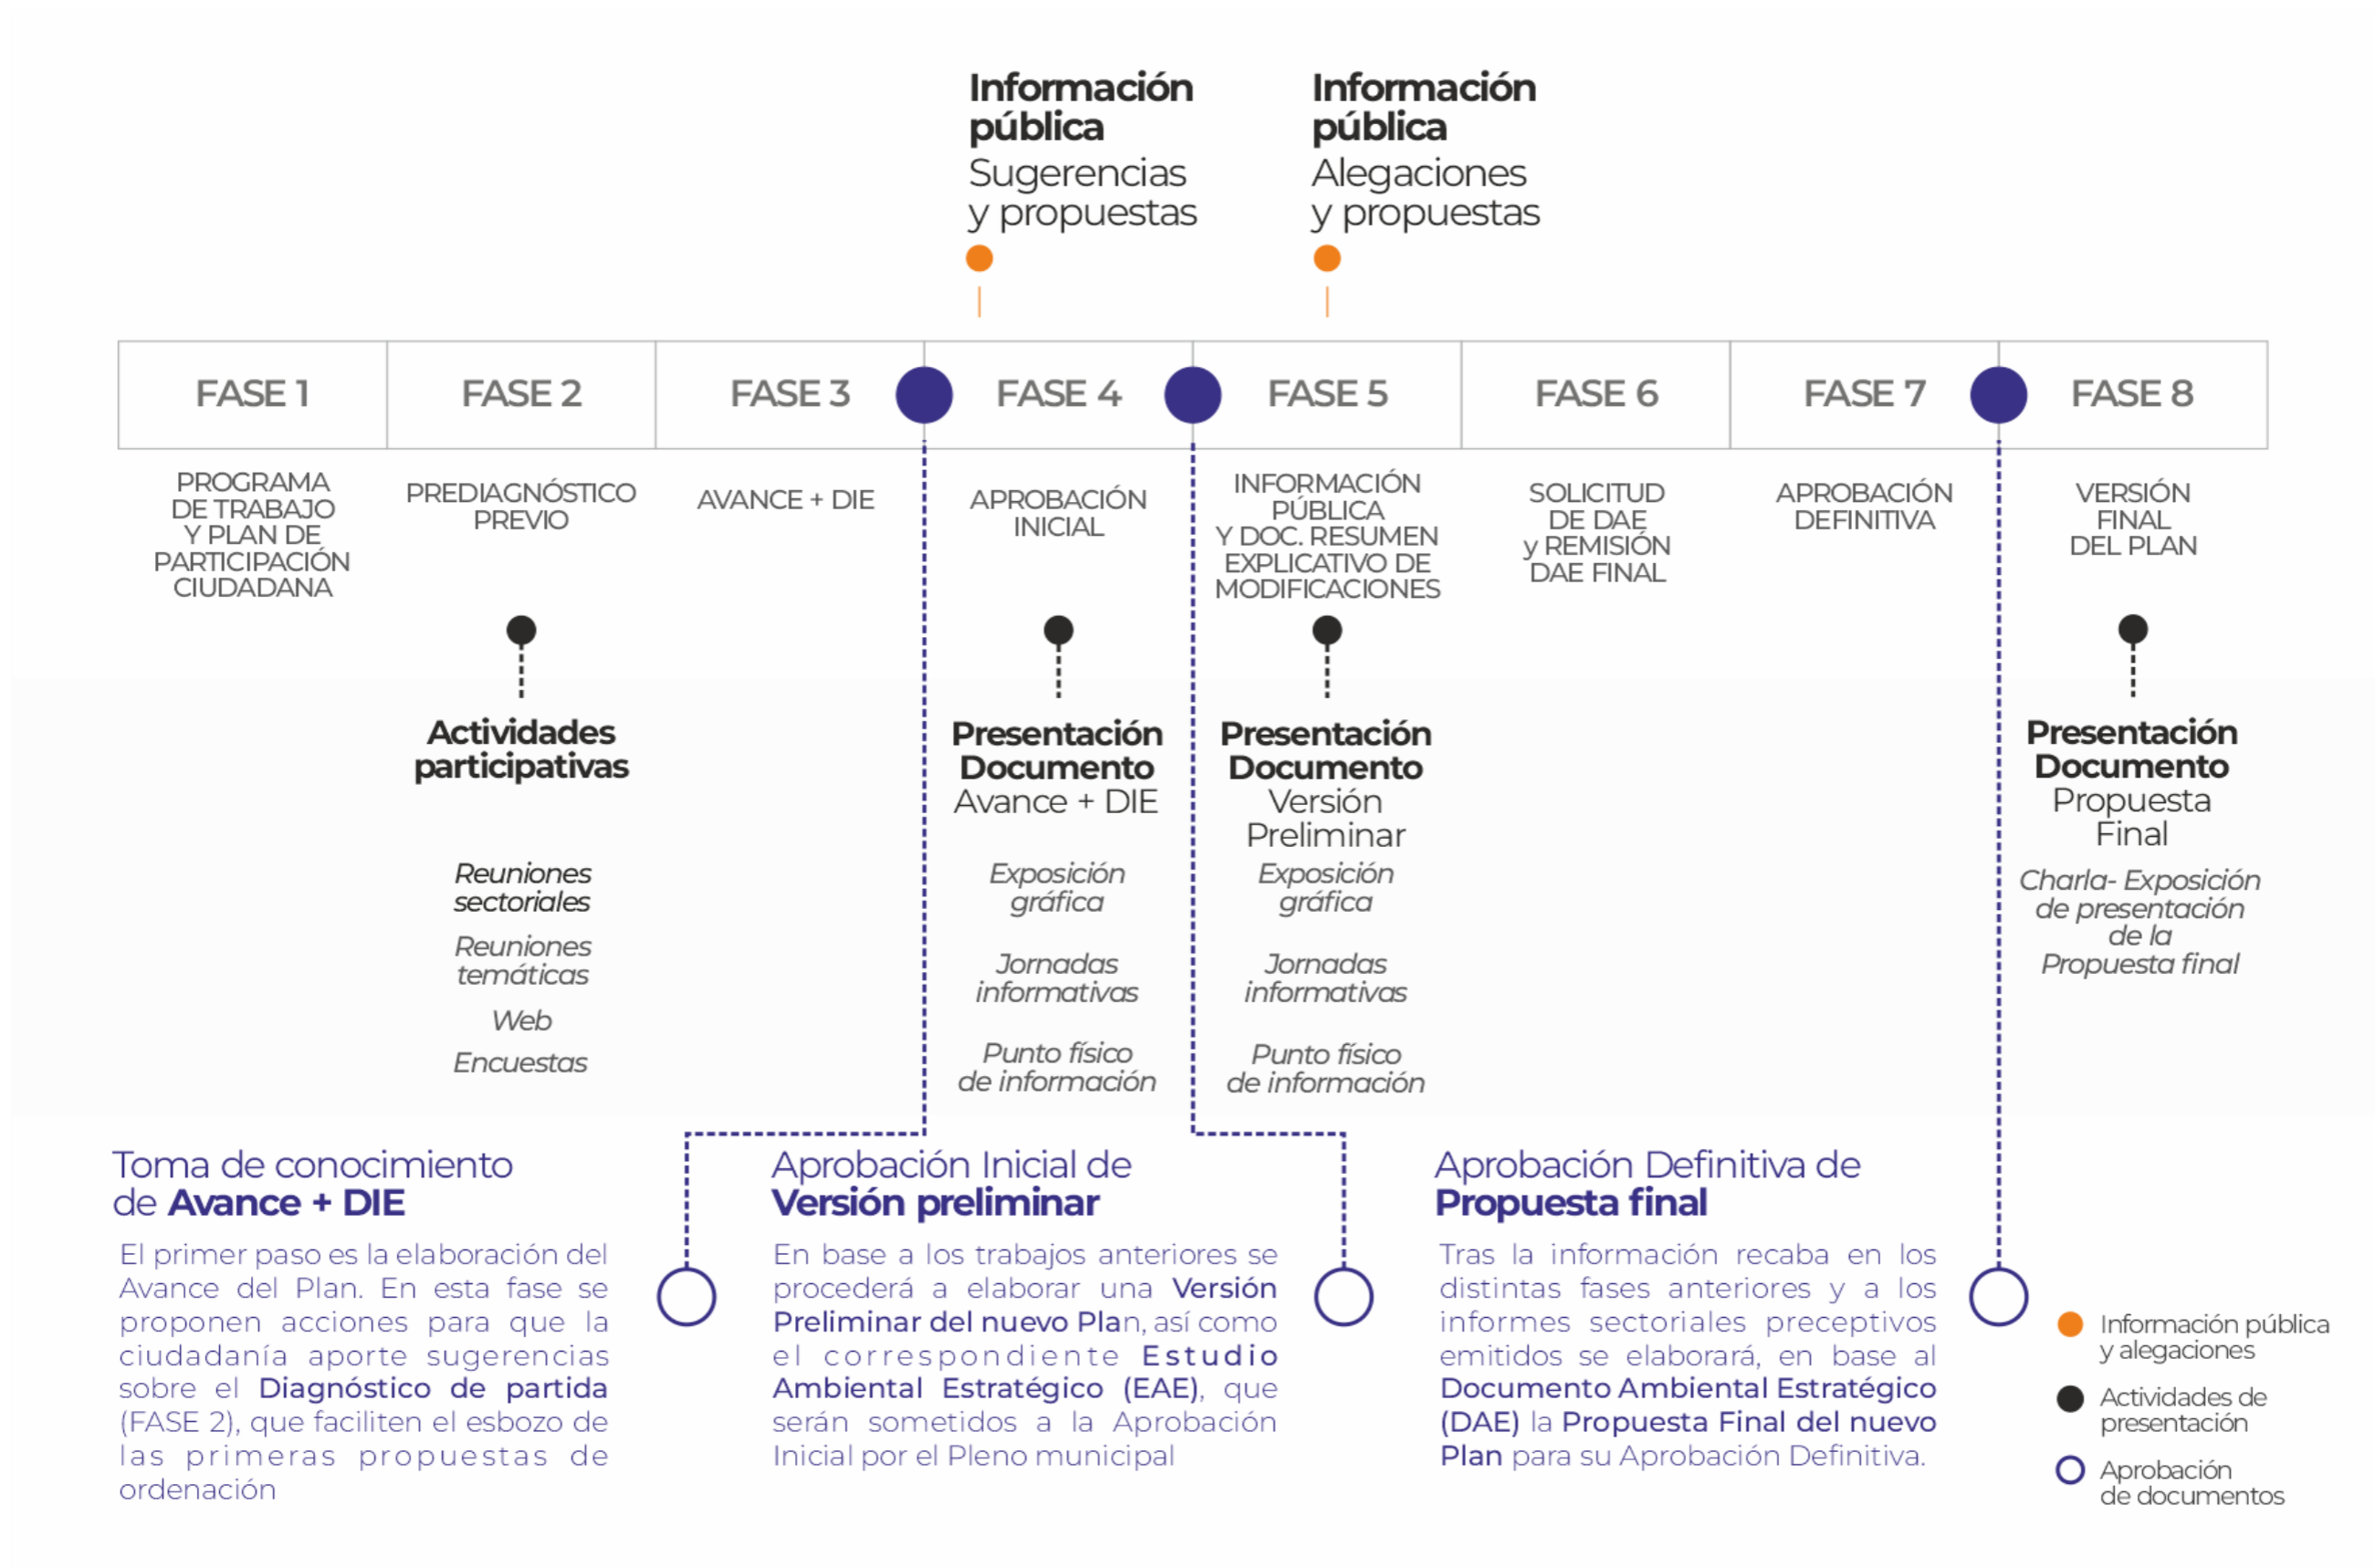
Información pública
Sugerencias y propuestas

Información pública
Alegaciones y propuestas

| FASE 1 | FASE 2 | FASE 3 | FASE 4 | FASE 5 | FASE 6 | FASE 7 | FASE 8 |
|---|---|---|---|---|---|---|---|
| PROGRAMA DE TRABAJO Y PLAN DE PARTICIPACIÓN CIUDADANA | PREDIAGNÓSTICO PREVIO | AVANCE + DIE | APROBACIÓN INICIAL | INFORMACIÓN PÚBLICA Y DOC. RESUMEN EXPLICATIVO DE MODIFICACIONES | SOLICITUD DE DAE y REMISIÓN DAE FINAL | APROBACIÓN DEFINITIVA | VERSIÓN FINAL DEL PLAN |

Actividades participativas
Reuniones sectoriales
Reuniones temáticas
Web
Encuestas

Presentación Documento
Avance + DIE
Exposición gráfica
Jornadas informativas
Punto físico de información

Presentación Documento
Versión Preliminar
Exposición gráfica
Jornadas informativas
Punto físico de información

Presentación Documento
Propuesta Final
Charla- Exposición de presentación de la Propuesta final

Toma de conocimiento de Avance + DIE
El primer paso es la elaboración del Avance del Plan. En esta fase se proponen acciones para que la ciudadanía aporte sugerencias sobre el Diagnóstico de partida (FASE 2), que faciliten el esbozo de las primeras propuestas de ordenación

Aprobación Inicial de Versión preliminar
En base a los trabajos anteriores se procederá a elaborar una Versión Preliminar del nuevo Plan, así como el correspondiente Estudio Ambiental Estratégico (EAE), que serán sometidos a la Aprobación Inicial por el Pleno municipal

Aprobación Definitiva de Propuesta final
Tras la información recaba en los distintas fases anteriores y a los informes sectoriales preceptivos emitidos se elaborará, en base al Documento Ambiental Estratégico (DAE) la Propuesta Final del nuevo Plan para su Aprobación Definitiva.

Información pública y alegaciones
Actividades de presentación
Aprobación de documentos